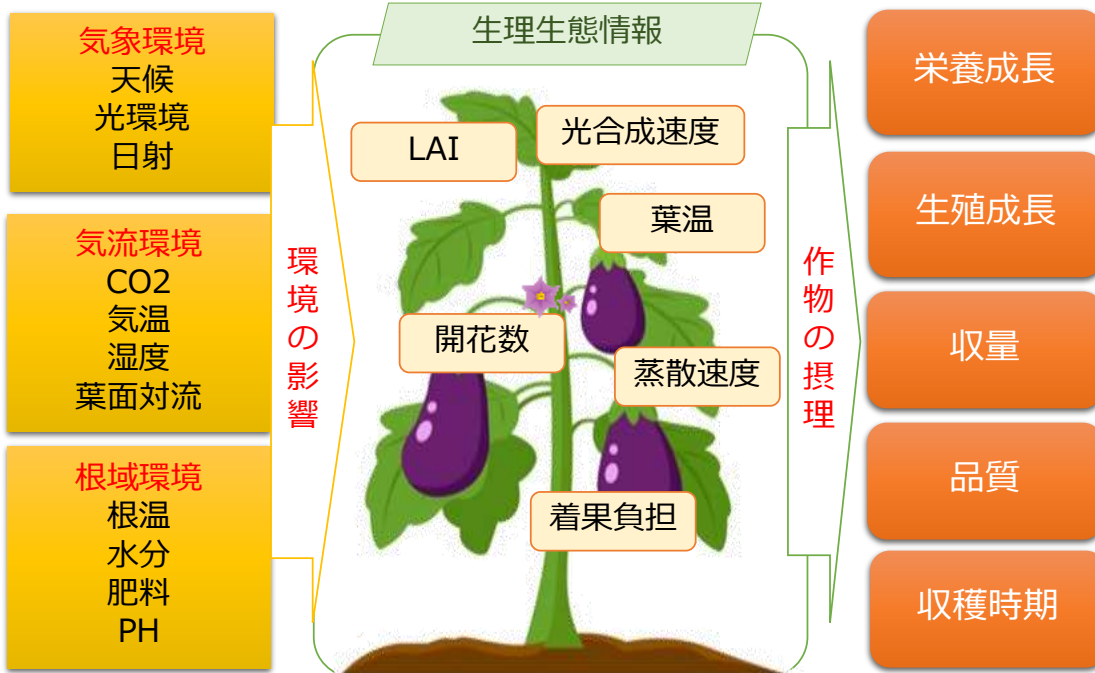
気象環境
天候
光環境
日射

気流環境
CO2
気温
湿度
葉面対流

根域環境
根温
水分
肥料
PH

環境の影響

生理生態情報

LAI
光合成速度
葉温
開花数
蒸散速度
着果負担

作物の摂理

栄養成長

生殖成長

収量

品質

収穫時期